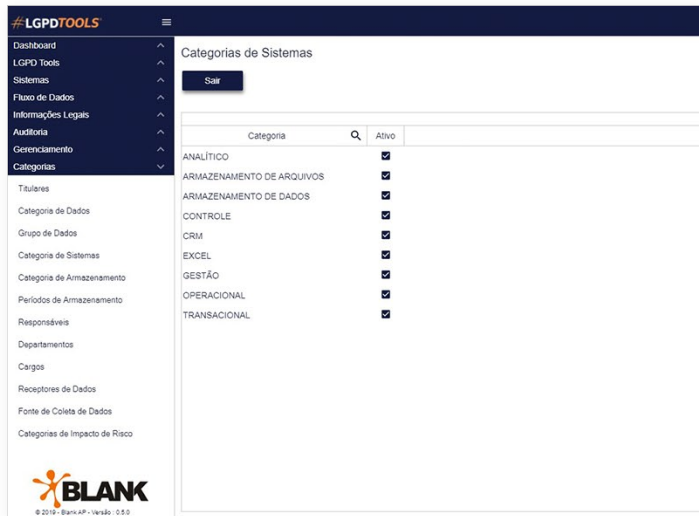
#LGPDTOOLS

Dashboard
LGPD Tools
Sistemas
Fluxo de Dados
Informações Legais
Auditoria
Gerenciamento
Categorias

Titulares
Categoria de Dados
Grupo de Dados
Categoria de Sistemas
Categoria de Armazenamento
Períodos de Armazenamento
Responsáveis
Departamentos
Cargos
Receptores de Dados
Fonte de Coleta de Dados
Categorias de Impacto de Risco

BLANK
© 2019 - Blank AP - Versão : 0.5.0

Categorias de Sistemas

Sair

| Categoria | Ativo |
|---|---|
| ANALÍTICO | ☑ |
| ARMAZENAMENTO DE ARQUIVOS | ☑ |
| ARMAZENAMENTO DE DADOS | ☑ |
| CONTROLE | ☑ |
| CRM | ☑ |
| EXCEL | ☑ |
| GESTÃO | ☑ |
| OPERACIONAL | ☑ |
| TRANSACIONAL | ☑ |